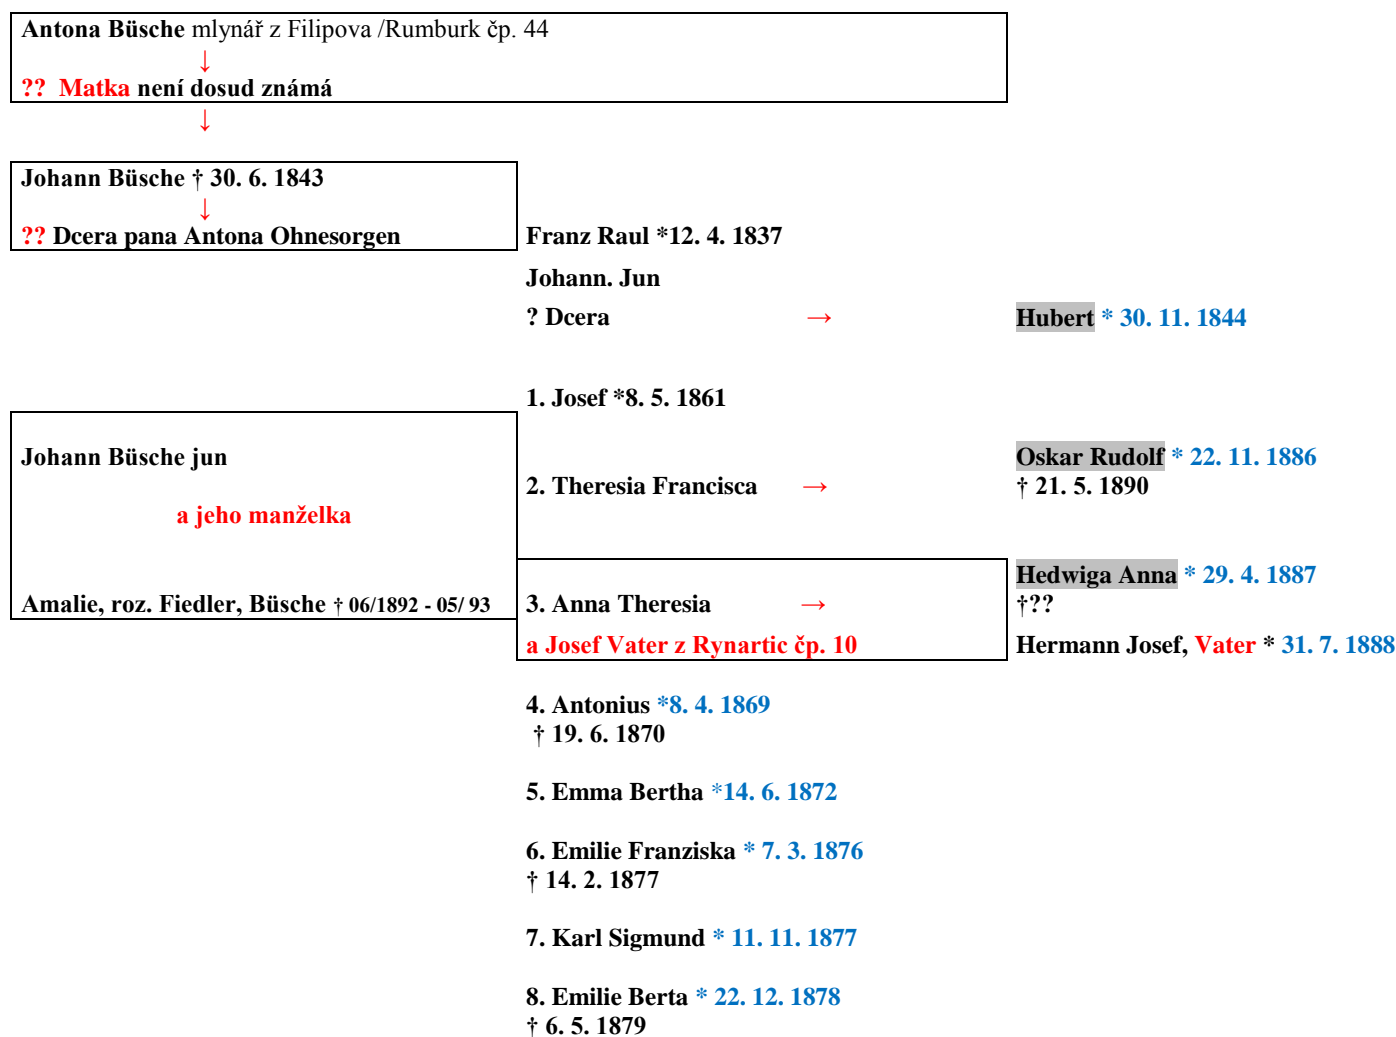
Antona Büsche mlynář z Filipova /Rumburk čp. 44
↓
?? Matka není dosud známá
↓

Johann Büsche † 30. 6. 1843
↓
?? Dcera pana Antona Ohnesorgen

Franz Raul *12. 4. 1837

Johann. Jun

? Dcera →

Hubert * 30. 11. 1844

1. Josef *8. 5. 1861

Johann Büsche jun

a jeho manželka

Amalie, roz. Fiedler, Büsche † 06/1892 - 05/ 93

2. Theresia Francisca →

Oskar Rudolf * 22. 11. 1886
† 21. 5. 1890

3. Anna Theresia →
a Josef Vater z Rynartic čp. 10

Hedwiga Anna * 29. 4. 1887
†??
Hermann Josef, Vater * 31. 7. 1888

4. Antonius *8. 4. 1869
† 19. 6. 1870

5. Emma Bertha *14. 6. 1872

6. Emilie Franziska * 7. 3. 1876
† 14. 2. 1877

7. Karl Sigmund * 11. 11. 1877

8. Emilie Berta * 22. 12. 1878
† 6. 5. 1879